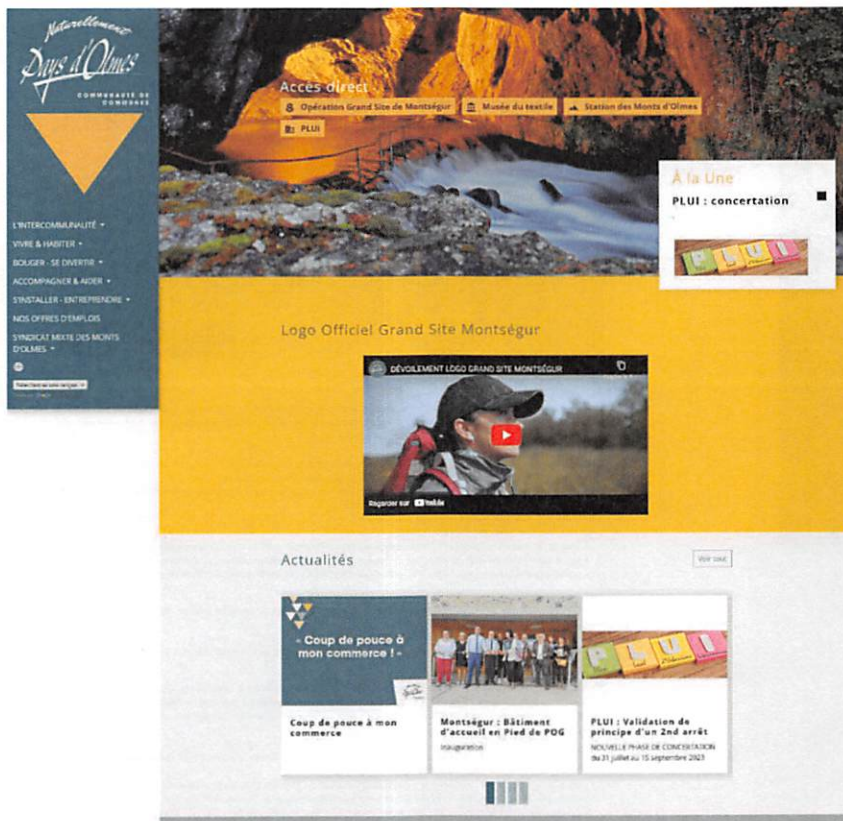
Naturellement Pays d'Olmes

COMMUNAUTÉ DE COMMUNES

L'INTERCOMMUNALITÉ

VIVRE & HABITER

BOUGER - SE DIVERTIR

ACCOMPAGNER & AIDER

S'INSTALLER - ENTREPRENDRE

NOS OFFRES D'EMPLOIS

SYNDICAT MIXTE DES MONTS D'OLMES

Sélectionner une langue

Accès direct

Opération Grand Site de Montségur

Musée du textile

Station des Monts d'Olmes

PLUI

À la Une

PLUI : concertation

PLUI

Logo Officiel Grand Site Montségur

DÉVOILEMENT LOGO GRAND SITE MONTSÉGUR

Regarder sur YouTube

Actualités

Voir tout

« Coup de pouce à mon commerce ! »

Coup de pouce à mon commerce

Montségur : Bâtiment d'accueil en Pied de POG

Inauguration

PLUI

PLUI : Validation de principe d'un 2nd arrêt

NOUVELLE PHASE DE CONCERTATION du 31 juillet au 15 septembre 2023